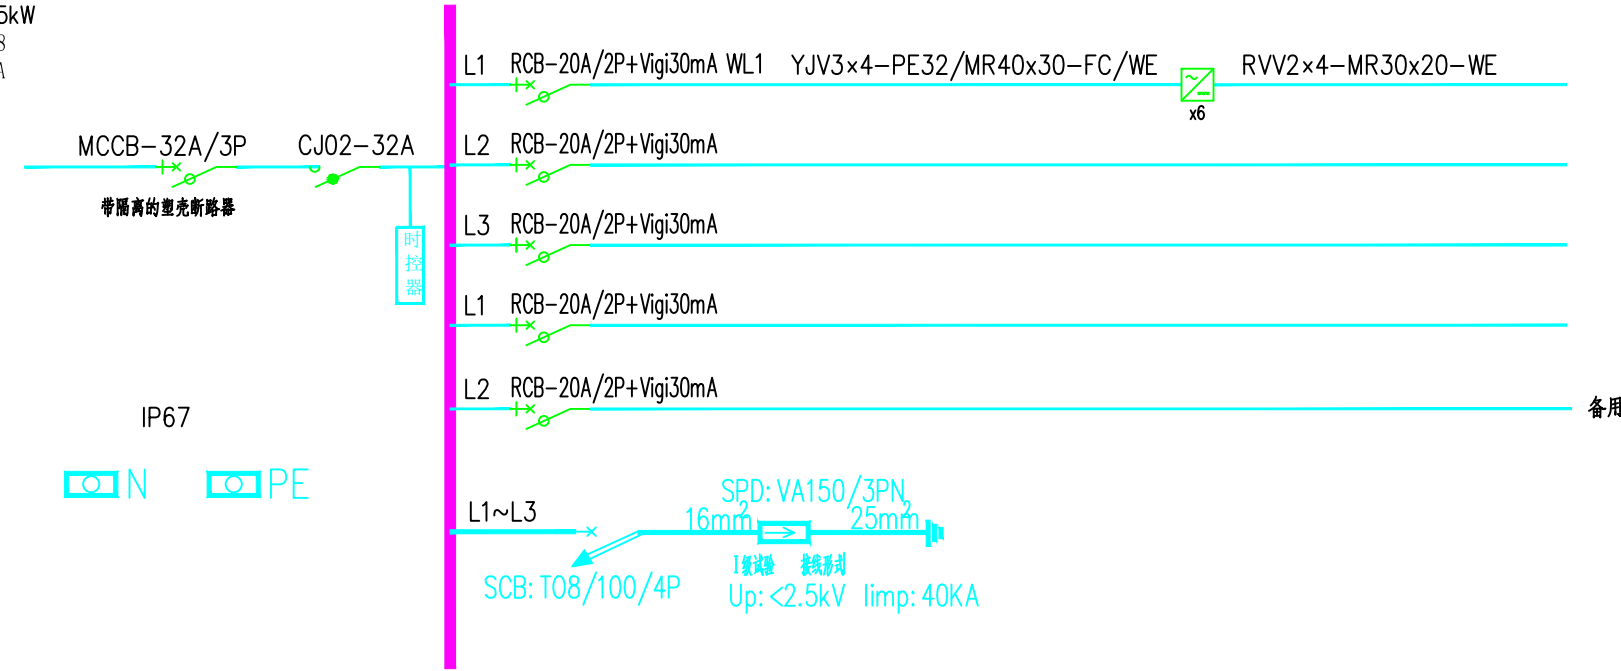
5kW
3
A

MCCB-32A/3P
带隔离的塑壳断路器
CJ02-32A
时控器

L1 RCB-20A/2P+Vigi30mA WL1 YJV3x4-PE32/MR40x30-FC/WE
x6
RVV2x4-MR30x20-WE
L2 RCB-20A/2P+Vigi30mA
L3 RCB-20A/2P+Vigi30mA
L1 RCB-20A/2P+Vigi30mA
L2 RCB-20A/2P+Vigi30mA
备用

IP67
N PE

L1~L3
SPD: VA150/3PN
$16mm^2$ $25mm^2$
I级试验 接线形式
SCB: T08/100/4P
Up: <2.5kV Iimp: 40KA